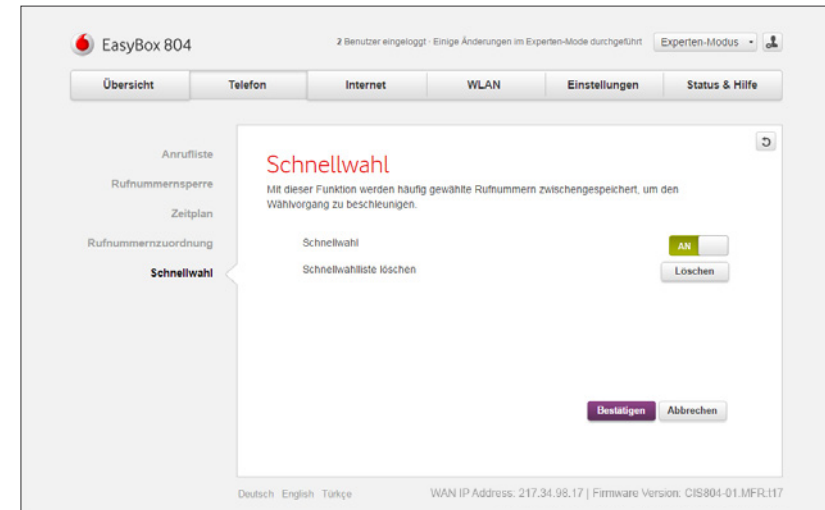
EasyBox 804

2 Benutzer eingeloggt · Einige Änderungen im Experten-Mode durchgeführt

Experten-Modus

Übersicht | Telefon | Internet | WLAN | Einstellungen | Status & Hilfe

Anrufliste
Rufnummernsperre
Zeitplan
Rufnummernzuordnung
Schnellwahl

Schnellwahl

Mit dieser Funktion werden häufig gewählte Rufnummern zwischengespeichert, um den Wählvorgang zu beschleunigen.

Schnellwahl AN

Schnellwahlliste löschen Löschen

Bestätigen Abbrechen

Deutsch English Türkçe

WAN IP Address: 217.34.98.17 | Firmware Version: CIS804-01.MFR.t17